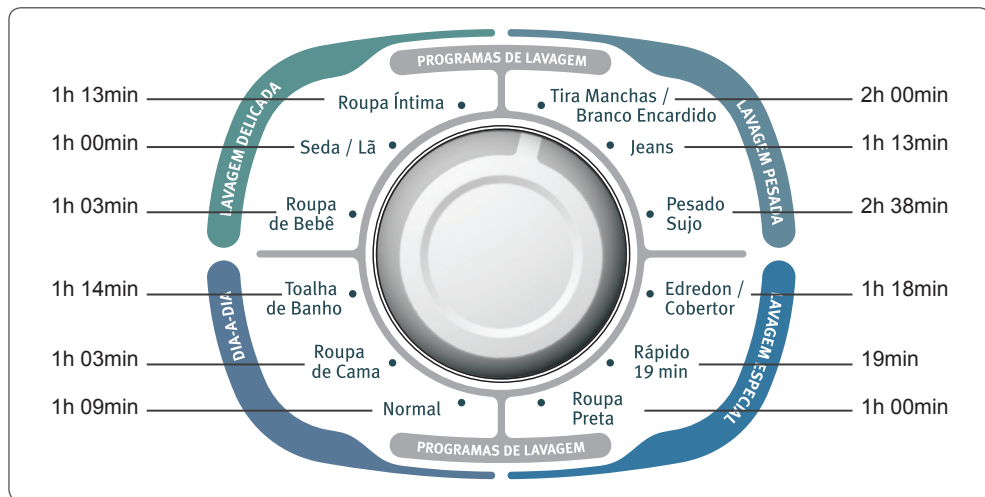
PROGRAMAS DE LAVAGEM

LAVAGEM DELICADA

1h 13min Roupa Íntima

1h 00min Seda / Lã

1h 03min Roupa de Bebê

LAVAGEM PESADA

Tira Manchas / Branco Encardido 2h 00min

Jeans 1h 13min

Pesado Sujo 2h 38min

DIA-A-DIA

1h 14min Toalha de Banho

1h 03min Roupa de Cama

1h 09min Normal

LAVAGEM ESPECIAL

Edredon / Cobertor 1h 18min

Rápido 19 min 19min

Roupa Preta 1h 00min

PROGRAMAS DE LAVAGEM